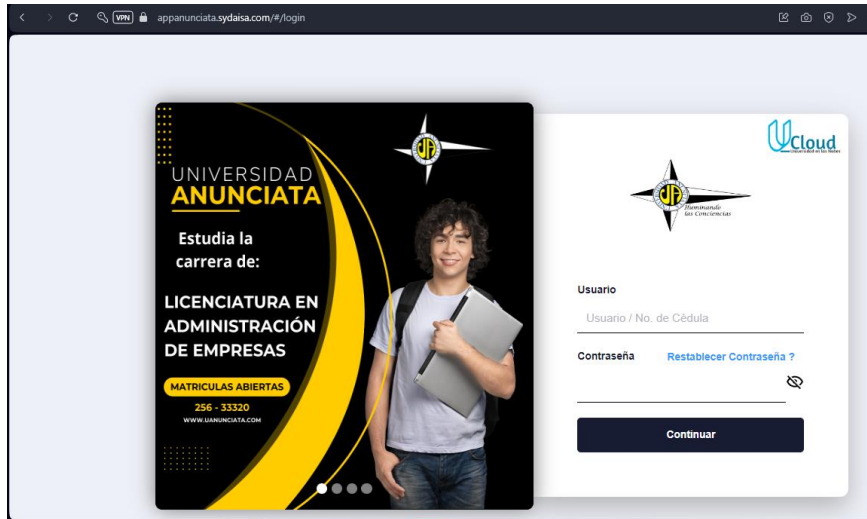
VPN appanunciata.sydaisa.com/#/login

UNIVERSIDAD
ANUNCIATA

Estudia la carrera de:

LICENCIATURA EN ADMINISTRACIÓN DE EMPRESAS

MATRICULAS ABIERTAS
256 - 33320
WWW.UANUNCIATA.COM

UA

Cloud

UA
Iluminando las Conciencias

Usuario
Usuario / No. de Cédula

Contraseña
Restablecer Contraseña ?

Continuar